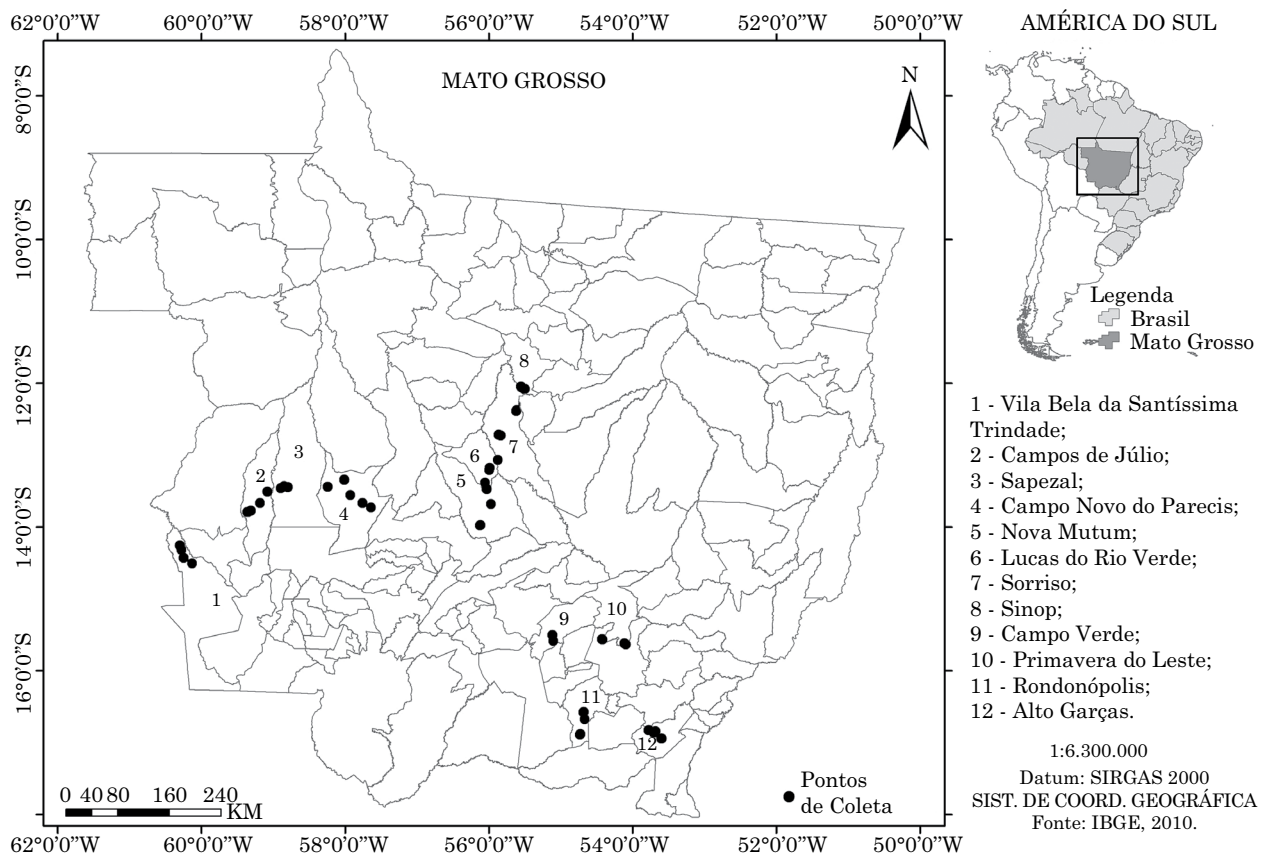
62°0'0"W 60°0'0"W 58°0'0"W 56°0'0"W 54°0'0"W 52°0'0"W 50°0'0"W

AMÉRICA DO SUL

MATO GROSSO

N

8°0'0"S
10°0'0"S
12°0'0"S
14°0'0"S
16°0'0"S

1 2 3 4 5 6 7 8 9 10 11 12

0 40 80 160 240
KM

Pontos de Coleta

Legenda
Brasil
Mato Grosso

1 - Vila Bela da Santíssima Trindade;
2 - Campos de Júlio;
3 - Sapezal;
4 - Campo Novo do Parecis;
5 - Nova Mutum;
6 - Lucas do Rio Verde;
7 - Sorriso;
8 - Sinop;
9 - Campo Verde;
10 - Primavera do Leste;
11 - Rondonópolis;
12 - Alto Garças.

1:6.300.000
Datum: SIRGAS 2000
SIST. DE COORD. GEOGRÁFICA
Fonte: IBGE, 2010.

62°0'0"W 60°0'0"W 58°0'0"W 56°0'0"W 54°0'0"W 52°0'0"W 50°0'0"W